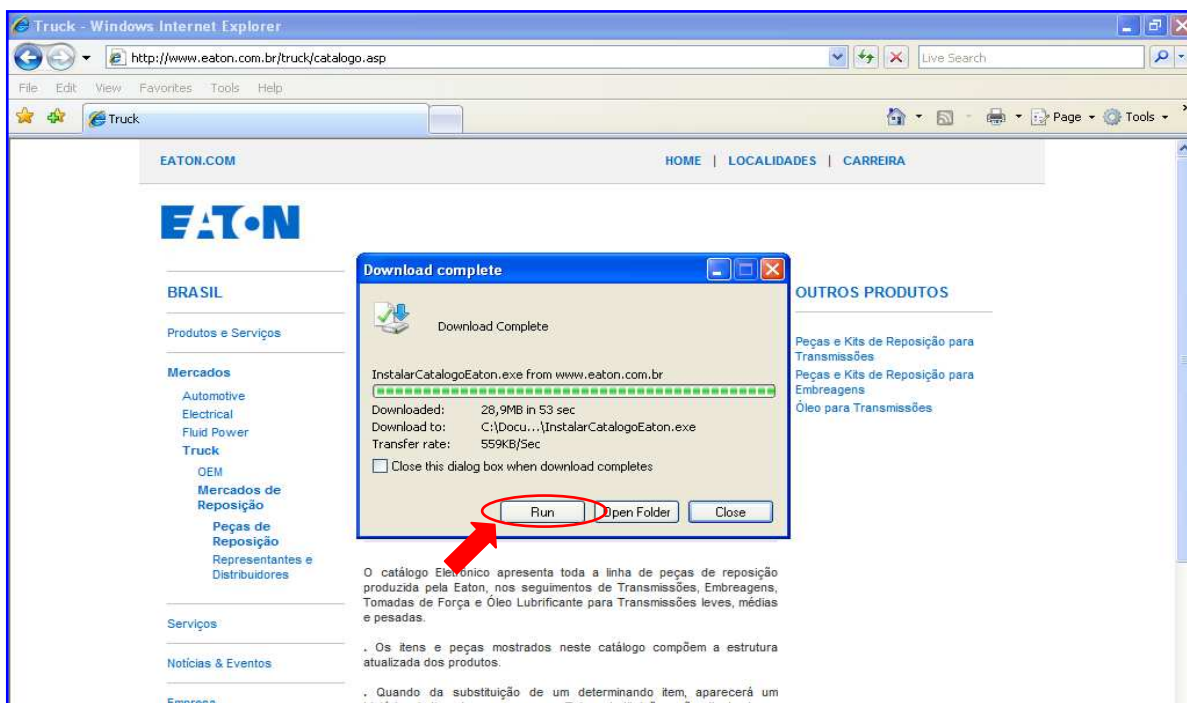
Truck - Windows Internet Explorer

http://www.eaton.com.br/truck/catalogo.asp

Live Search

File Edit View Favorites Tools Help

Truck

Page Tools

EATON.COM

HOME | LOCALIDADES | CARREIRA

EATON

BRASIL

Produtos e Serviços

Mercados

Automotive

Electrical

Fluid Power

Truck

OEM

Mercados de Reposição

Peças de Reposição

Representantes e Distribuidores

Serviços

Notícias & Eventos

Empresa

Download complete

Download Complete

InstalarCatalogoEaton.exe from www.eaton.com.br

Downloaded: 28,9MB in 53 sec

Download to: C:\Docu...\InstalarCatalogoEaton.exe

Transfer rate: 559KB/Sec

Close this dialog box when download completes

Run

Open Folder

Close

OUTROS PRODUTOS

Peças e Kits de Reposição para Transmissões

Peças e Kits de Reposição para Embreagens

Óleo para Transmissões

O catálogo Ele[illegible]ônico apresenta toda a linha de peças de reposição produzida pela Eaton, nos seguimentos de Transmissões, Embreagens, Tomadas de Força e Óleo Lubrificante para Transmissões leves, médias e pesadas.

. Os itens e peças mostrados neste catálogo compõem a estrutura atualizada dos produtos.

. Quando da substituição de um determinando item, aparecerá um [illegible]